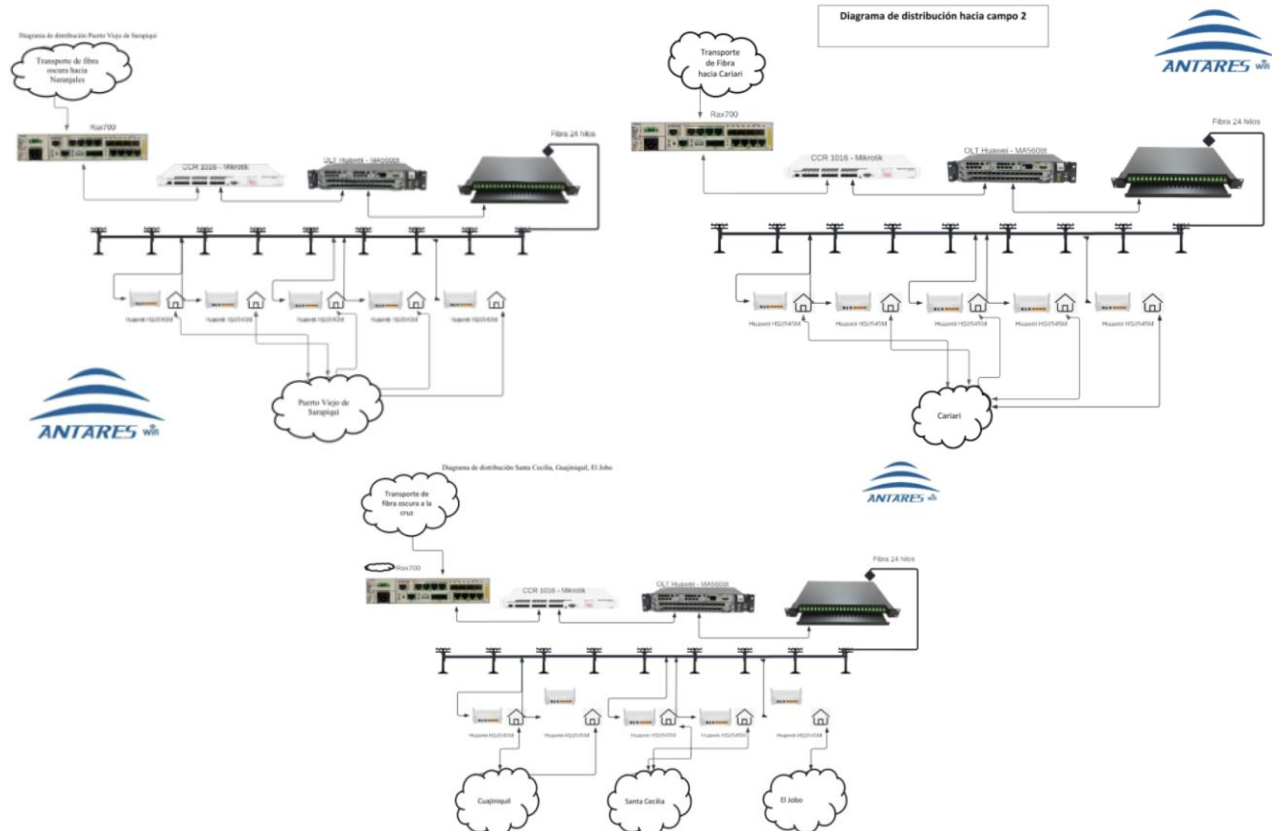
Diagrama de distribución hacia campo 2

Diagrama de distribución Puerto Viejo de Sarapiquí

Transporte de fibra oscura hacia Naranjales

Rax700

CCR 1016 - Mikrotik

OLT Huawei - MA5608

Fibra 24 hilos

Huawei HG8545M

Huawei HG8545M

Huawei HG8545M

Huawei HG8545M

Huawei HG8545M

Puerto Viejo de Sarapiquí

ANTARES win

Transporte de Fibra hacia Cariari

Rax700

CCR 1016 - Mikrotik

OLT Huawei - MA5608

Fibra 24 hilos

ANTARES win

Huawei HG8545M

Huawei HG8545M

Huawei HG8545M

Huawei HG8545M

Huawei HG8545M

Cariari

Diagrama de distribución Santa Cecilia, Guajiniquil, El Jobo

ANTARES win

Transporte de fibra oscura a la cruz

Rax700

CCR 1016 - Mikrotik

OLT Huawei - MA5608

Fibra 24 hilos

Huawei HG8545M

Huawei HG8545M

Huawei HG8545M

Huawei HG8545M

Huawei HG8545M

Cuajiniquil

Santa Cecilia

El Jobo